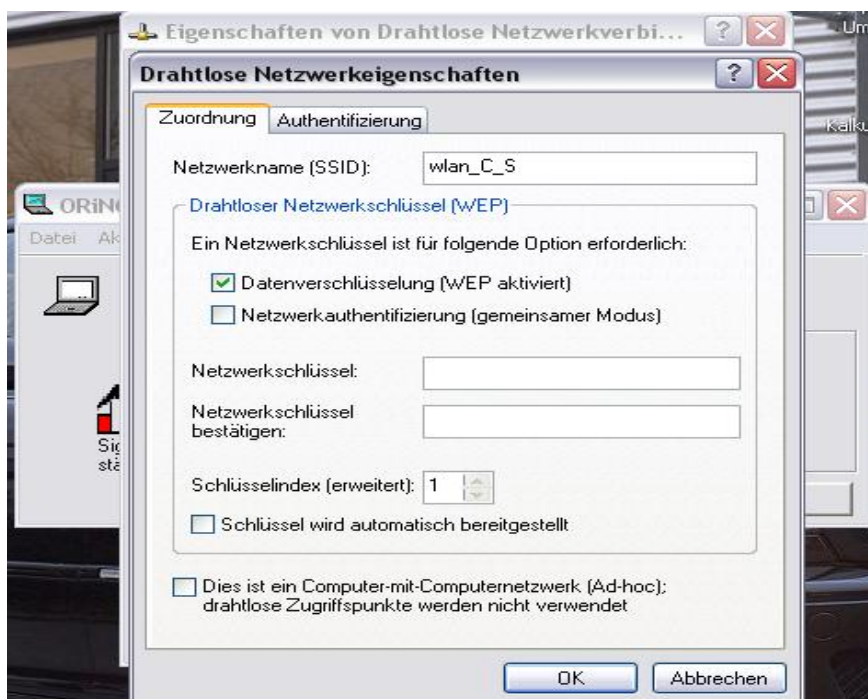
Eigenschaften von Drahtlose Netzwerkverbi...

Um

Kalku

ORiN

Datei Ak

Sig
stä

Drahtlose Netzwerkeigenschaften

Zuordnung Authentifizierung

Netzwerkname (SSID): wlan_C_S

Drahtloser Netzwerkschlüssel (WEP)

Ein Netzwerkschlüssel ist für folgende Option erforderlich:

Datenverschlüsselung (WEP aktiviert)

Netzwerkauthentifizierung (gemeinsamer Modus)

Netzwerkschlüssel:

Netzwerkschlüssel bestätigen:

Schlüsselindex (erweitert): 1

Schlüssel wird automatisch bereitgestellt

Dies ist ein Computer-mit-Computernetzwerk (Ad-hoc); drahtlose Zugriffspunkte werden nicht verwendet

OK Abbrechen